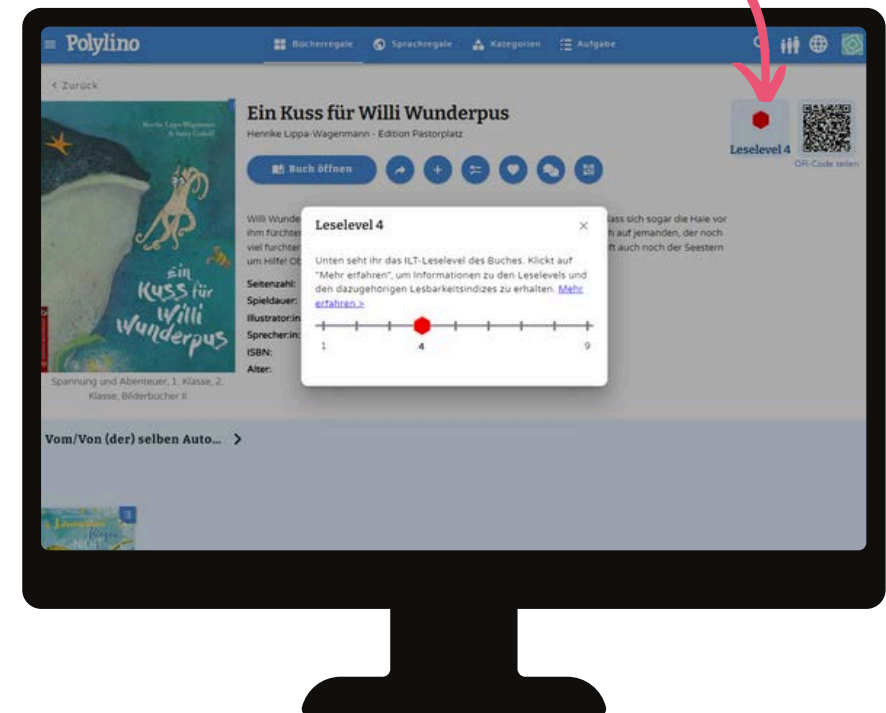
Polylino

Bücherregale

Sprachregale

Kategorien

Aufgabe

< Zurück

Ein Kuss für Willi Wunderpus

Henrike Lippa-Wagenmann · Edition Pastorplatz

Buch öffnen

Leselevel 4

QR-Code teilen

Willi Wunde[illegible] ihm fürchte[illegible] viel fürchter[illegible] um Hilfe! Ob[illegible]

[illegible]lass sich sogar die Haie vor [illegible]h auf jemanden, der noch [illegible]ft auch noch der Seestern

Seitenzahl:
Spieldauer:
Illustrator:in
Sprecher:in:
ISBN:
Alter:

Ein Kuss für Willi Wunderpus

Spannung und Abenteuer, 1. Klasse, 2. Klasse, Bilderbücher II

Leselevel 4

×

Unten seht ihr das ILT-Leselevel des Buches. Klickt auf "Mehr erfahren", um Informationen zu den Leselevels und den dazugehörigen Lesbarkeitsindizes zu erhalten. Mehr erfahren >

1

4

9

Vom/Von (der) selben Auto... >